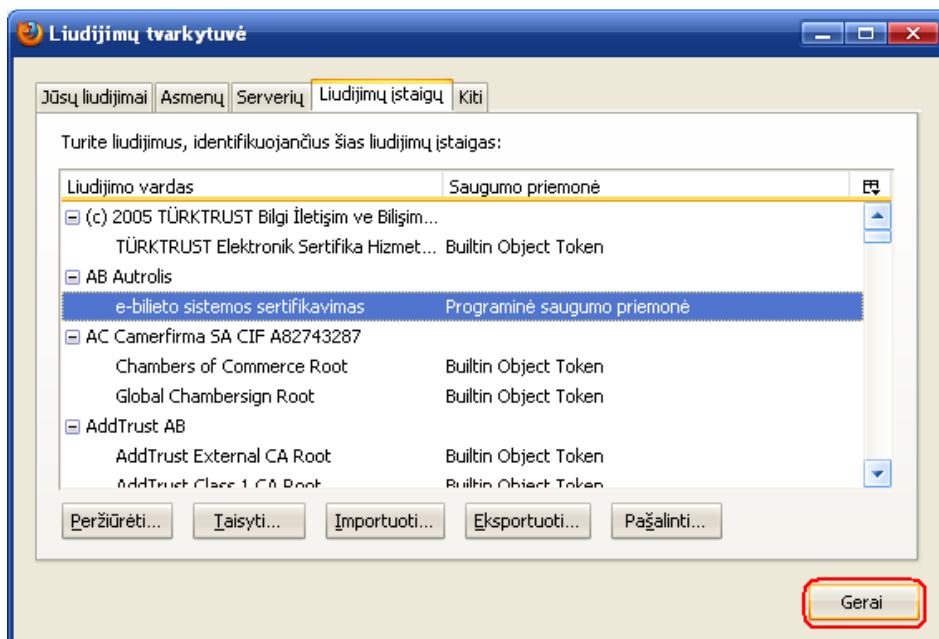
Liudijimų tvarkytuvė

Jūsų liudijimai | Asmenų | Serverių | Liudijimų įstaigų | Kiti

Turite liudijimus, identifikuojančius šias liudijimų įstaigas:

| Liudijimo vardas | Saugumo priemonė |
|---|---|
| (c) 2005 TÜRKTRUST Bilgi İletişim ve Bilişim... | |
| TÜRKTRUST Elektronik Sertifika Hizmet... | Builtin Object Token |
| AB Autrolis | |
| e-bilieto sistemos sertifikavimas | Programinė saugumo priemonė |
| AC Camerfirma SA CIF A82743287 | |
| Chambers of Commerce Root | Builtin Object Token |
| Global Chambersign Root | Builtin Object Token |
| AddTrust AB | |
| AddTrust External CA Root | Builtin Object Token |
| AddTrust Class 1 CA Root | Builtin Object Token |

Peržiūrėti... Taisyti... Importuoti... Eksportuoti... Pašalinti...

Gerai